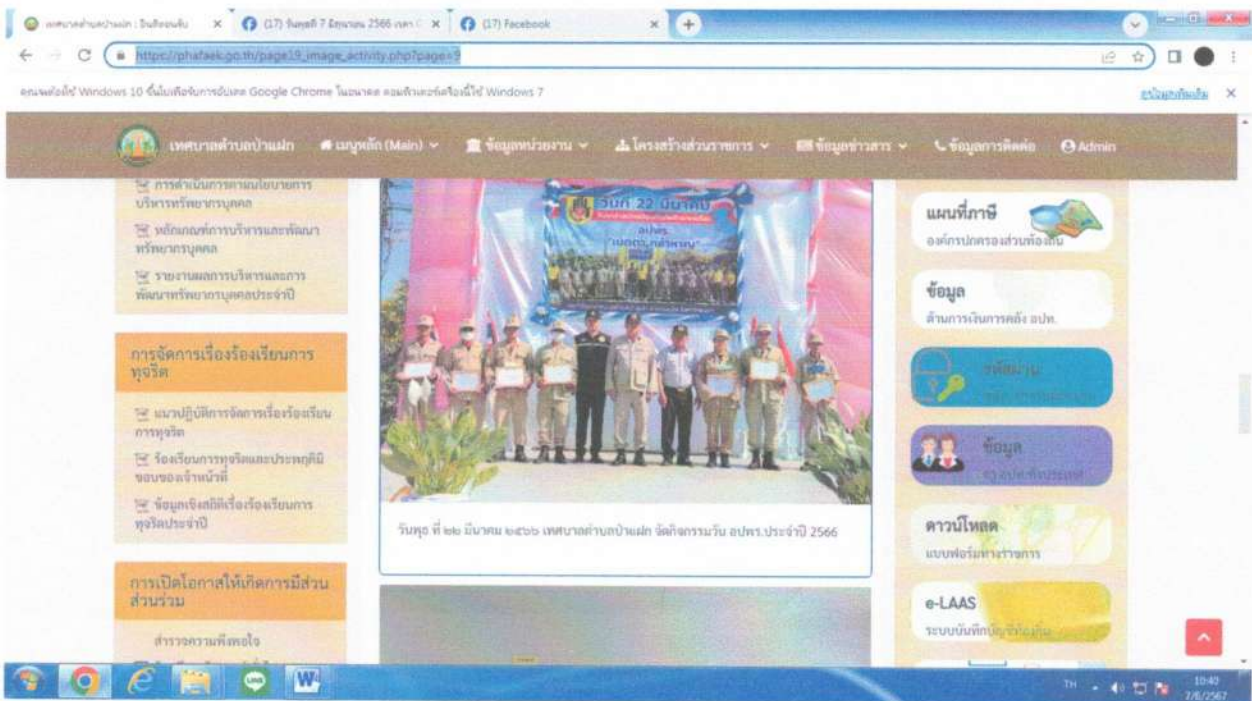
เทศบาลตำบลบ้านฝาก : อินทิรอนลิน | (17) วันพุธที่ 7 มิถุนายน 2566 เวลา | (17) Facebook

https://phafaek.go.th/page19_image_activity.php?page=9

คอมพิวเตอร์ใช้ Windows 10 ขึ้นไปเพื่อรับการอัปเดต Google Chrome ในอนาคต คอมพิวเตอร์เครื่องนี้ใช้ Windows 7

เทศบาลตำบลบ้านฝาก | เมนูหลัก (Main) | ข้อมูลหน่วยงาน | โครงสร้างส่วนราชการ | ข้อมูลข่าวสาร | ข้อมูลการติดต่อ | Admin

การดำเนินการตามนโยบายการบริหารทรัพยากรบุคคล

หลักเกณฑ์การบริหารและพัฒนาทรัพยากรบุคคล

รายงานผลการบริหารและการพัฒนาทรัพยากรบุคคลประจำปี

การจัดการเรื่องร้องเรียนการทุจริต

แนวปฏิบัติการจัดการเรื่องร้องเรียนการทุจริต

ร้องเรียนการทุจริตและประพฤติมิชอบของเจ้าหน้าที่

ข้อมูลเชิงสถิติเรื่องร้องเรียนการทุจริตประจำปี

การเปิดโอกาสให้เกิดการมีส่วนร่วม

สำรวจความพึงพอใจ

วันที่ 22 มีนาคม

อปพร.

วันพุธ ที่ ๒๒ มีนาคม ๒๕๖๖ เทศบาลตำบลบ้านฝาก จัดกิจกรรมวัน อปพร.ประจำปี 2566

แผนที่ภาษี
องค์กรปกครองส่วนท้องถิ่น

ข้อมูล
ด้านการเงินการคลัง อปท.

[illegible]

ข้อมูล
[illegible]

ดาวน์โหลด
แบบฟอร์มทางราชการ

e-LAAS
ระบบบันทึกบัญชีท้องถิ่น

TH 10:40 7/6/2567